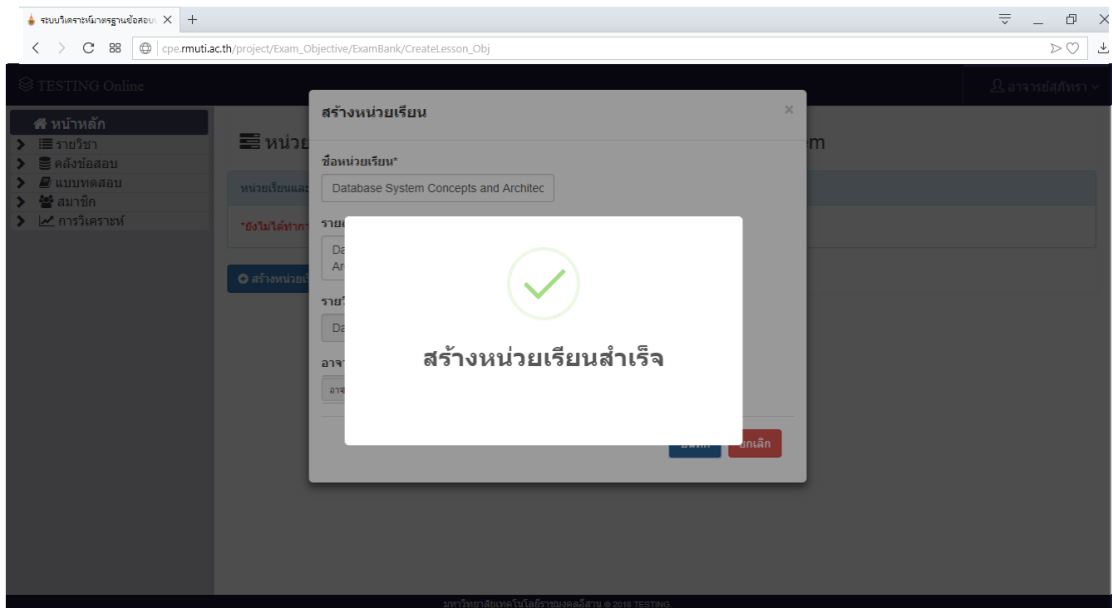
ระบบวิเคราะห์มาตรฐานข้อสอบ ×
+
cpe.rmuti.ac.th/project/Exam_Objective/ExamBank/CreateLesson_Obj

TESTING Online
อาจารย์สุภัทรา

หน้าหลัก
รายวิชา
คลังข้อสอบ
แบบทดสอบ
สมาชิก
การวิเคราะห์

หน่วย
m
หน่วยเรียนและ
*ยังไม่ได้ทำการ
สร้างหน่วยเ

สร้างหน่วยเรียน
×
ชื่อหน่วยเรียน*
Database System Concepts and Architec
ราย
Da
Ar
ราย
Da
อาจ
อาจ

สร้างหน่วยเรียนสำเร็จ

บันทึก
ยกเลิก

มหาวิทยาลัยเทคโนโลยีราชมงคลอีสาน © 2018 TESTING